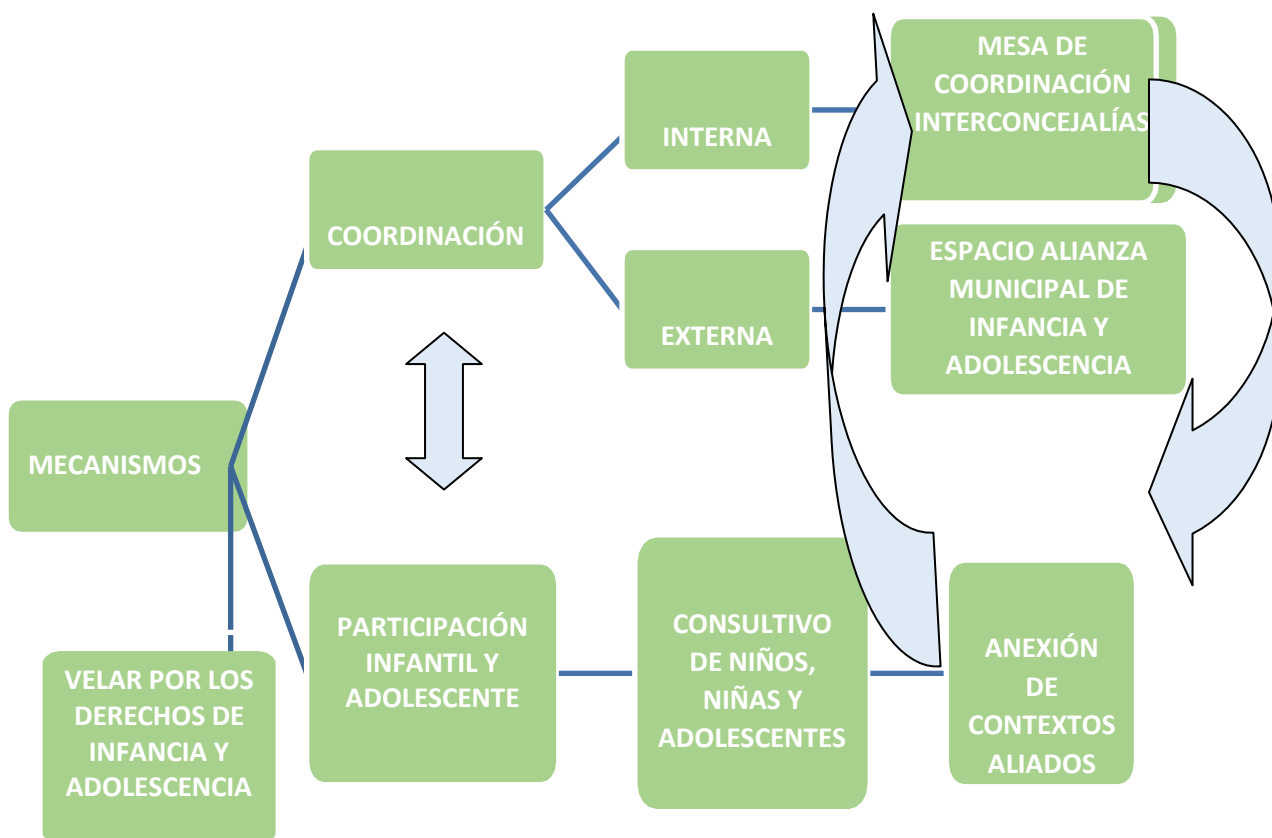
MECANISMOS

COORDINACIÓN

INTERNA

EXTERNA

MESA DE COORDINACIÓN INTERCONCEJALÍAS

ESPACIO ALIANZA MUNICIPAL DE INFANCIA Y ADOLESCENCIA

PARTICIPACIÓN INFANTIL Y ADOLESCENTE

CONSULTIVO DE NIÑOS, NIÑAS Y ADOLESCENTES

ANEXIÓN DE CONTEXTOS ALIADOS

VELAR POR LOS DERECHOS DE INFANCIA Y ADOLESCENCIA